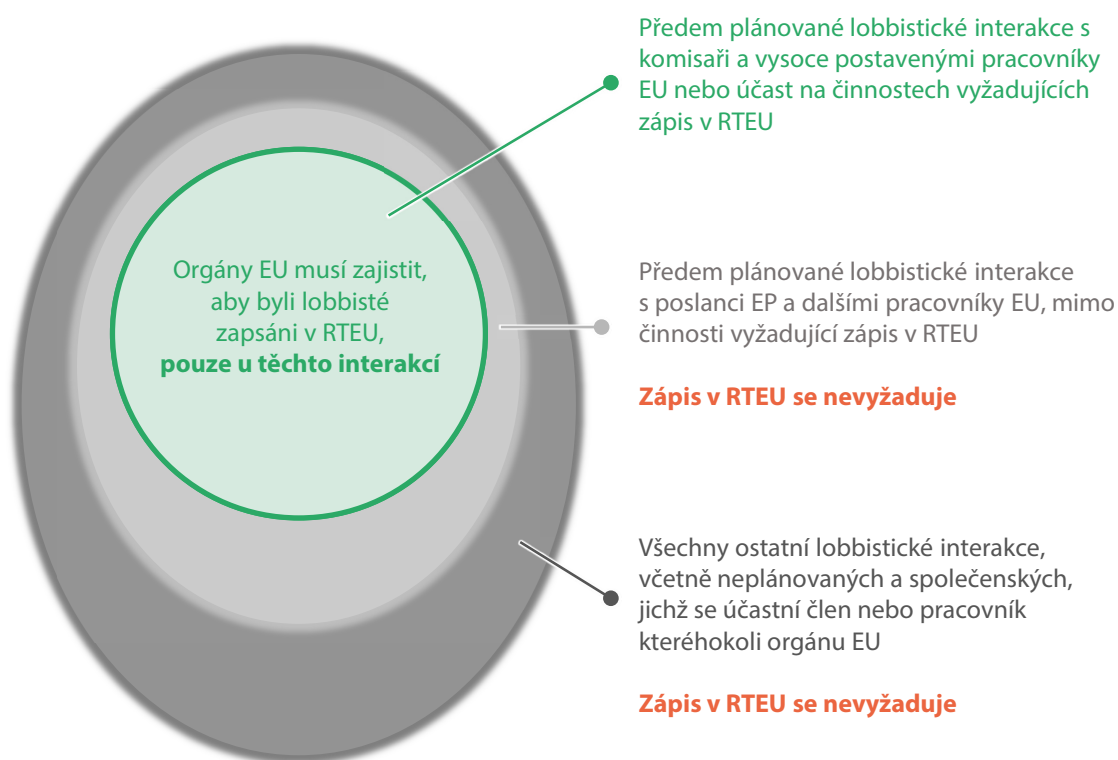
Předem plánované lobbistické interakce s komisaři a vysoce postavenými pracovníky EU nebo účast na činnostech vyžadujících zápis v RTEU

Orgány EU musí zajistit, aby byli lobbisté zapsáni v RTEU, **pouze u těchto interakcí**

Předem plánované lobbistické interakce s poslanci EP a dalšími pracovníky EU, mimo činnosti vyžadující zápis v RTEU

**Zápis v RTEU se nevyžaduje**

Všechny ostatní lobbistické interakce, včetně neplánovaných a společenských, jichž se účastní člen nebo pracovník kteréhokoli orgánu EU

**Zápis v RTEU se nevyžaduje**